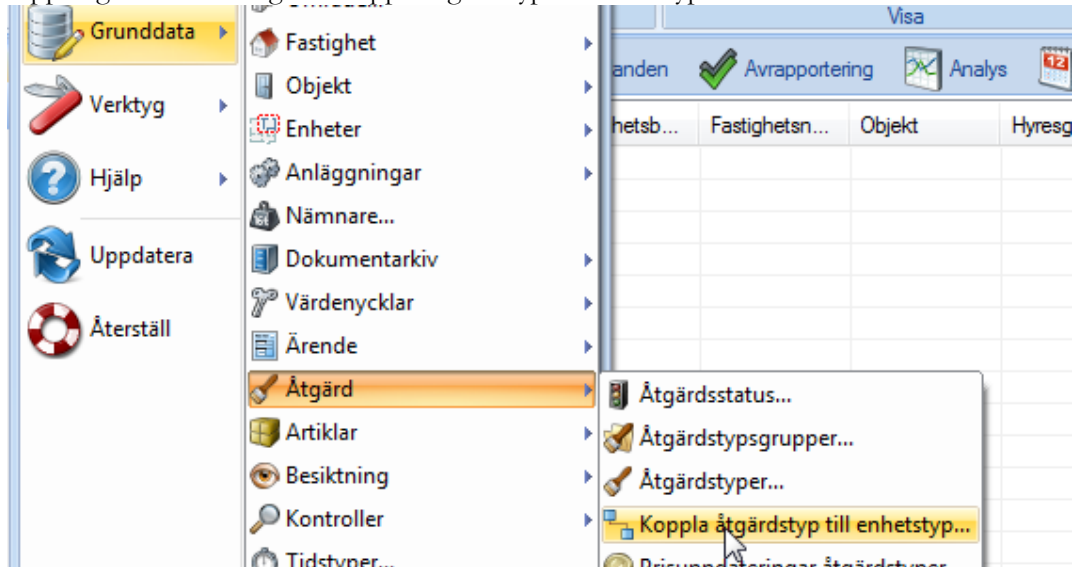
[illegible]

Grunddata

Verktyg

Hjälp

Uppdatera

Återställ

Fastighet

Objekt

Enheter

Anläggningar

Nämnare...

Dokumentarkiv

Värdenycklar

Ärende

Åtgärd

Artiklar

Besiktning

Kontroller

Tidstyper...

Visa

anden

Avrapportering

Analys

12

etsb...

Fastighetsn...

Objekt

Hyresg

Åtgärdsstatus...

Åtgärdstypsgrupper...

Åtgärdstyper...

Koppla åtgärdstyp till enhetstyp...

Prisuppdateringar åtgärdstyper